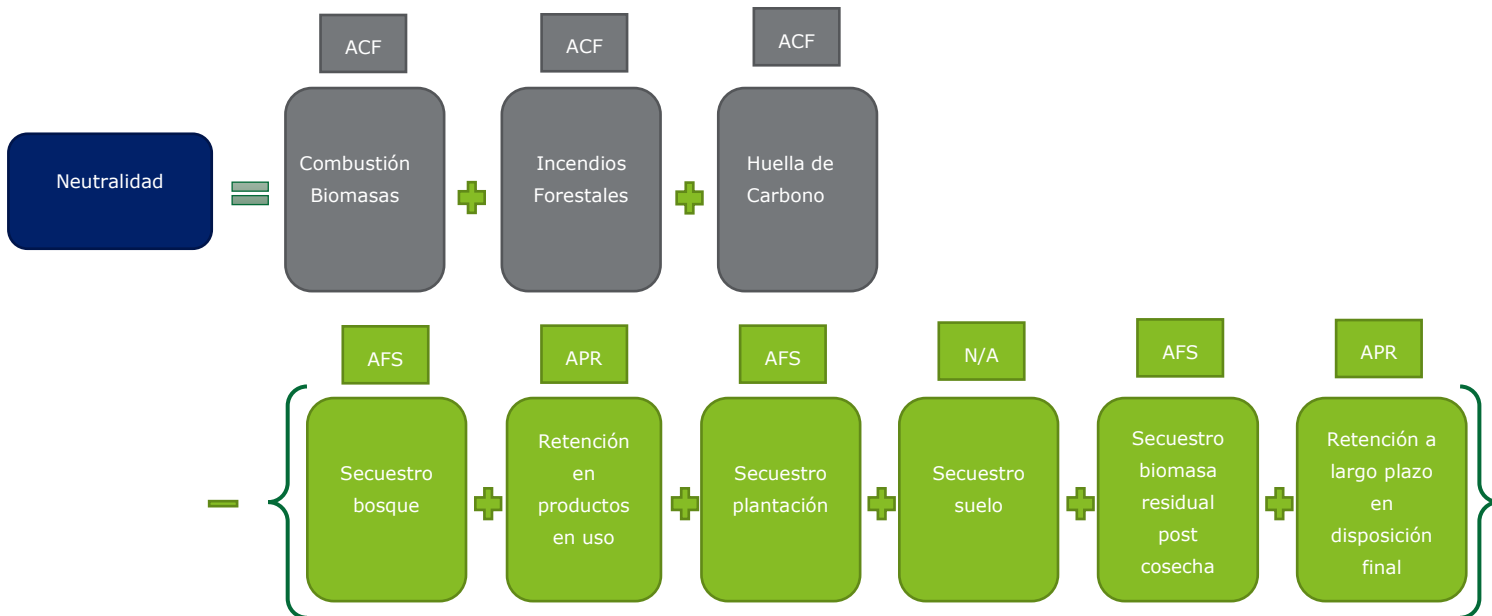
Neutralidad

ACF
Combustión Biomasas

ACF
Incendios Forestales

ACF
Huella de Carbono

AFS
Secuestro bosque

APR
Retención en productos en uso

AFS
Secuestro plantación

N/A
Secuestro suelo

AFS
Secuestro biomasa residual post cosecha

APR
Retención a largo plazo en disposición final